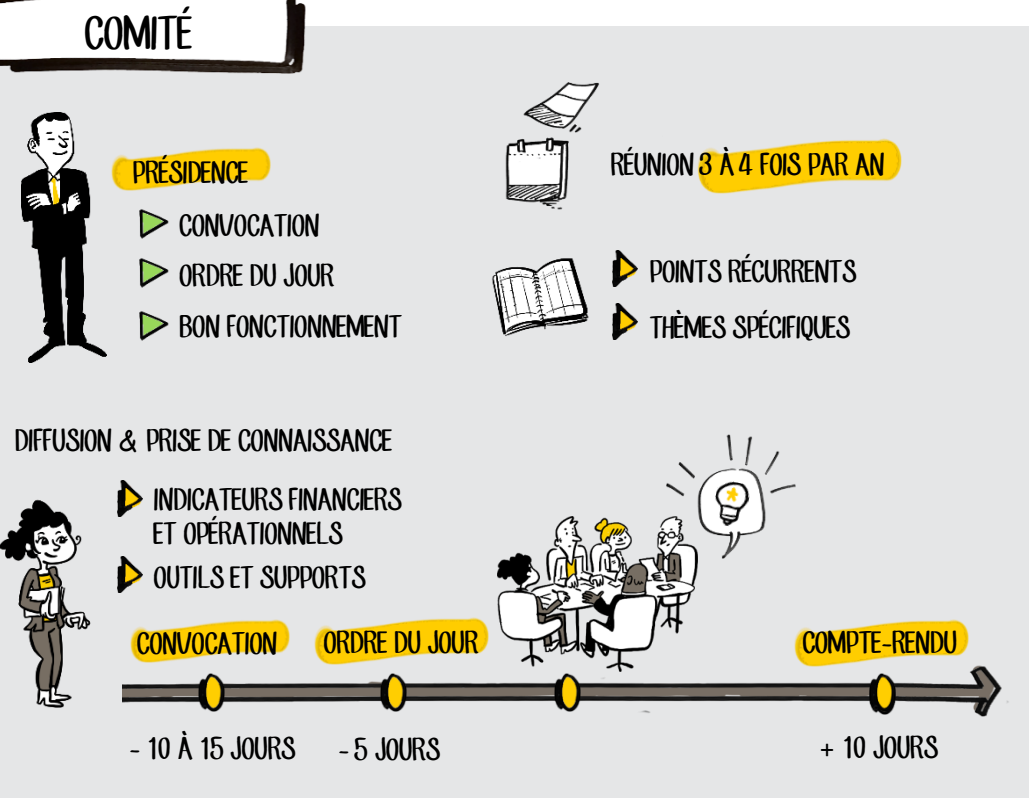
COMITÉ

PRÉSIDENCE

CONVOCATION

ORDRE DU JOUR

BON FONCTIONNEMENT

RÉUNION 3 À 4 FOIS PAR AN

POINTS RÉCURRENTS

THÈMES SPÉCIFIQUES

DIFFUSION & PRISE DE CONNAISSANCE

INDICATEURS FINANCIERS ET OPÉRATIONNELS

OUTILS ET SUPPORTS

CONVOCATION

ORDRE DU JOUR

COMPTE-RENDU

- 10 À 15 JOURS

- 5 JOURS

+ 10 JOURS